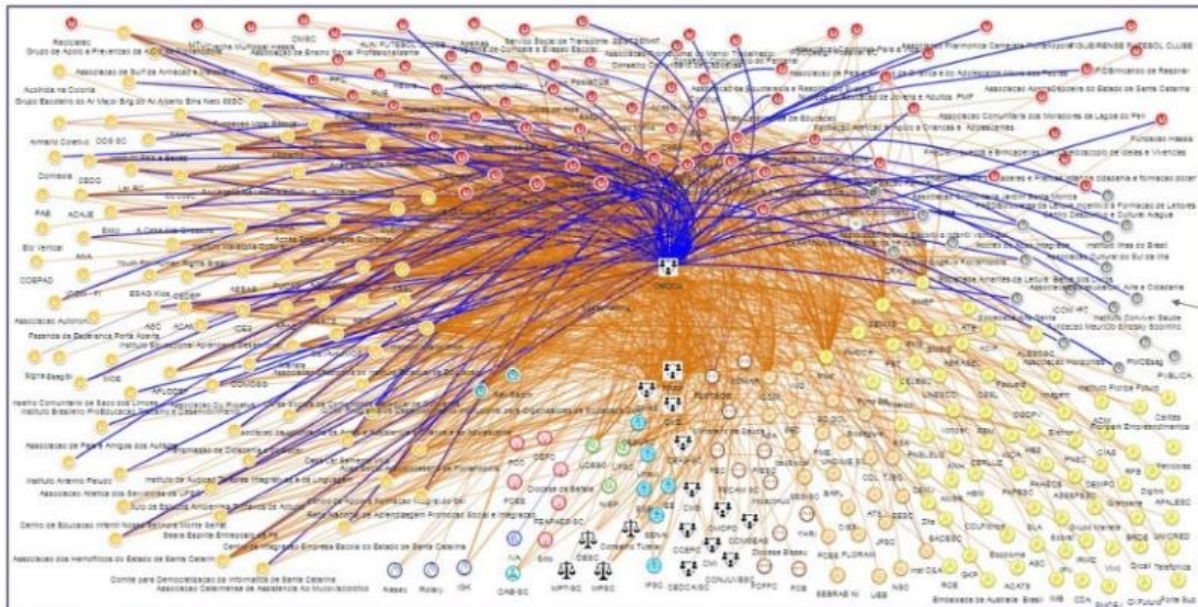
Associação de Surdos
Grupo de Apoio e Prevenção
Acolhida na Colônia
Grupo Escoteiro do Ar
Armazém Coletivo
ODS SC
Comdica
FAB
ACAJE
Elo Vertical
COEPAD
Associação Autonomia
Fazenda da Esperança Porto Alegre
Associação de Pais e Amigos dos Autistas
Instituto Arcanjo Miguel
Associação Atlética dos Servidores da UFSC
Centro de Educação Infantil
Associação dos Hemofílicos do Estado de Santa Catarina
Comitê para Democratização da Informática de Santa Catarina
Associação Catarinense de Assistência ao Mucopolissacaridose
CMDCA
FIESC
Federação das Associações Comunitárias da Grande Florianópolis
UNESCO
SENAC
SESC
SESI
OAB-SC
MPF-SC
MPSC
IFSC
UFSC
UDESC
Instituto Comunitário Grande Florianópolis
Fundação Hassis
Associação Comunitária dos Moradores da Lagoa do Peri
Instituto Itaú do Brasil
ICOM
Associação Harmonia Centenária Florianópolis
FIGUEIRENSE FUTEBOL CLUBE
AVAÍ FUTEBOL CLUBE
PMF
Instituto Guga Kuerten
Pastoral do Menor
PUBLICA
RBS
Telefônica
Embaixada da Austrália Brasil
Bradesco
BRDE
UNIMED
Celesc
Eletrosul